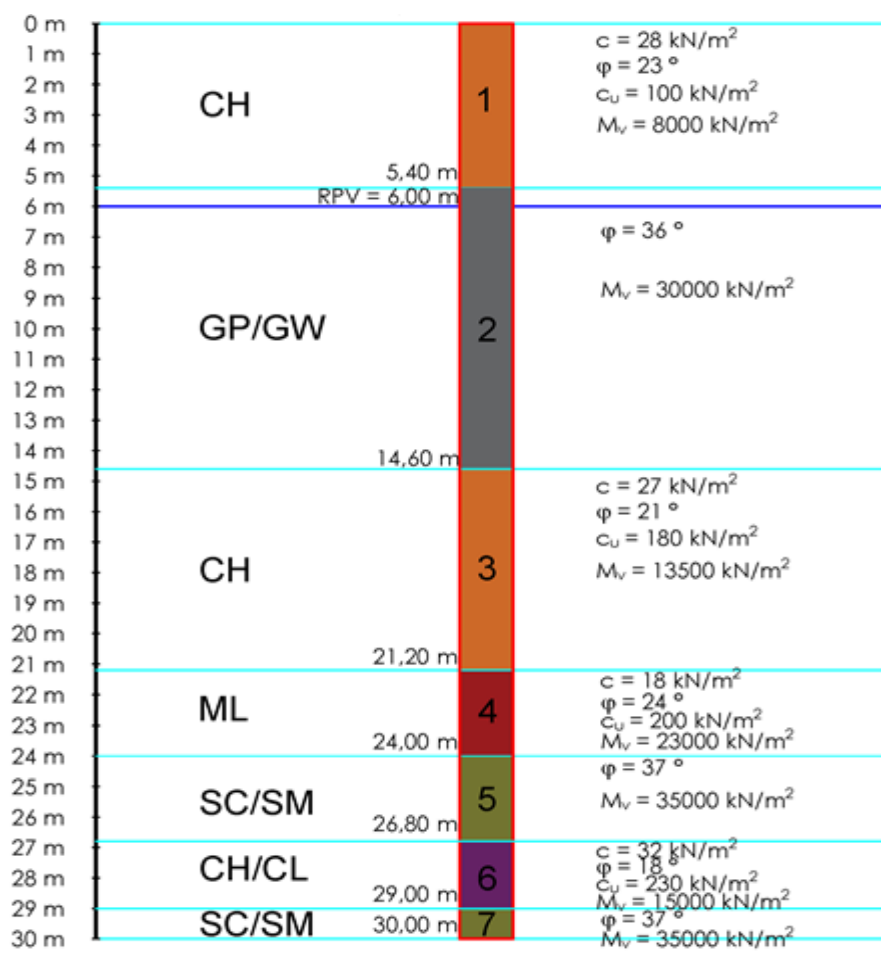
0 m
1 m
2 m
3 m
4 m
5 m
6 m
7 m
8 m
9 m
10 m
11 m
12 m
13 m
14 m
15 m
16 m
17 m
18 m
19 m
20 m
21 m
22 m
23 m
24 m
25 m
26 m
27 m
28 m
29 m
30 m

CH
1
$c = 28$ kN/m$^2$
$\varphi = 23$ °
$c_u = 100$ kN/m$^2$
$M_v = 8000$ kN/m$^2$

5,40 m
RPV = 6,00 m

GP/GW
2
$\varphi = 36$ °
$M_v = 30000$ kN/m$^2$

14,60 m

CH
3
$c = 27$ kN/m$^2$
$\varphi = 21$ °
$c_u = 180$ kN/m$^2$
$M_v = 13500$ kN/m$^2$

21,20 m

ML
4
$c = 18$ kN/m$^2$
$\varphi = 24$ °
$c_u = 200$ kN/m$^2$
$M_v = 23000$ kN/m$^2$

24,00 m

SC/SM
5
$\varphi = 37$ °
$M_v = 35000$ kN/m$^2$

26,80 m

CH/CL
6
$c = 32$ kN/m$^2$
$\varphi = 18$ °
$c_u = 230$ kN/m$^2$
$M_v = 15000$ kN/m$^2$

29,00 m

SC/SM
30,00 m
7
$\varphi = 37$ °
$M_v = 35000$ kN/m$^2$